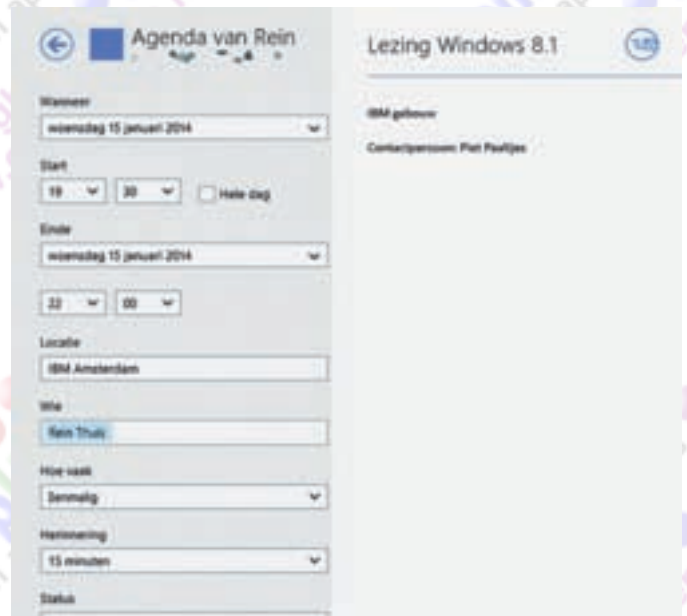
Agenda van Rein

Wanneer
woensdag 15 januari 2014

Start
19 30 Hele dag

Einde
woensdag 15 januari 2014

22 00

Locatie
IBM Amsterdam

Wie
Rein Thuis

Hoe vaak
Eenmalig

Herinnering
15 minuten

Status

Lezing Windows 8.1

IBM gebouw

Contactpersoon: Piet Pauljes